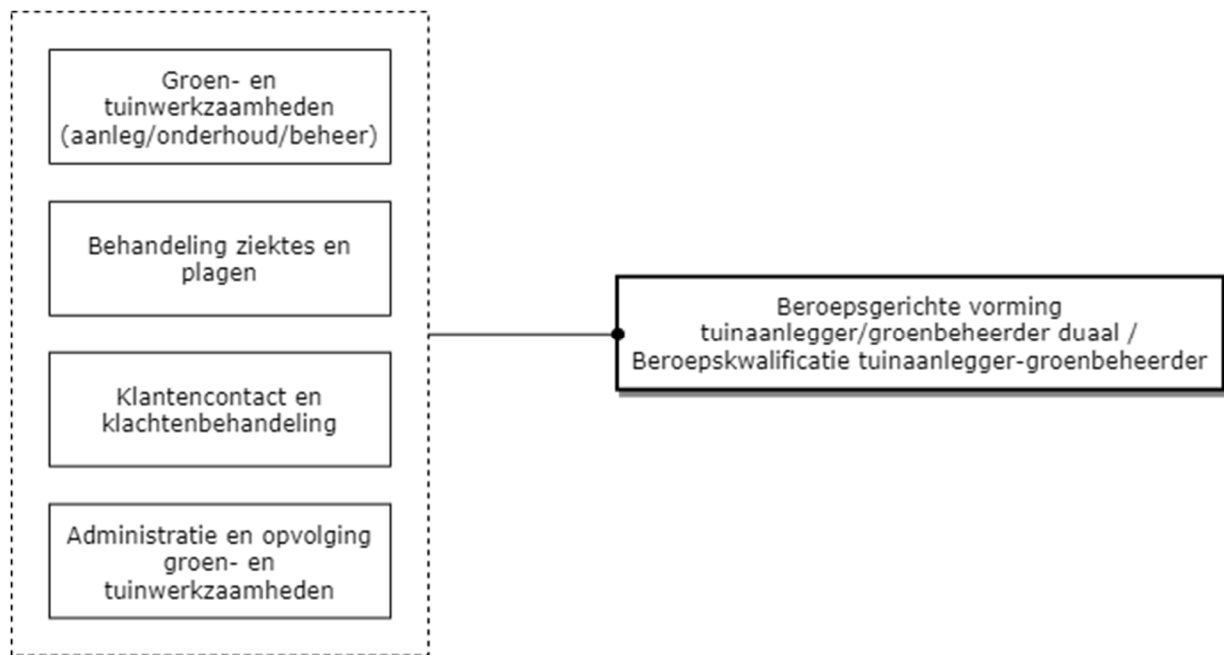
Groen- en tuinwerkzaamheden (aanleg/onderhoud/beheer)

Behandeling ziektes en plagen

Klantencontact en klachtenbehandeling

Administratie en opvolging groen- en tuinwerkzaamheden

Beroepsgerichte vorming tuinaanlegger/groenbeheerder duaal / Beroepskwalificatie tuinaanlegger-groenbeheerder